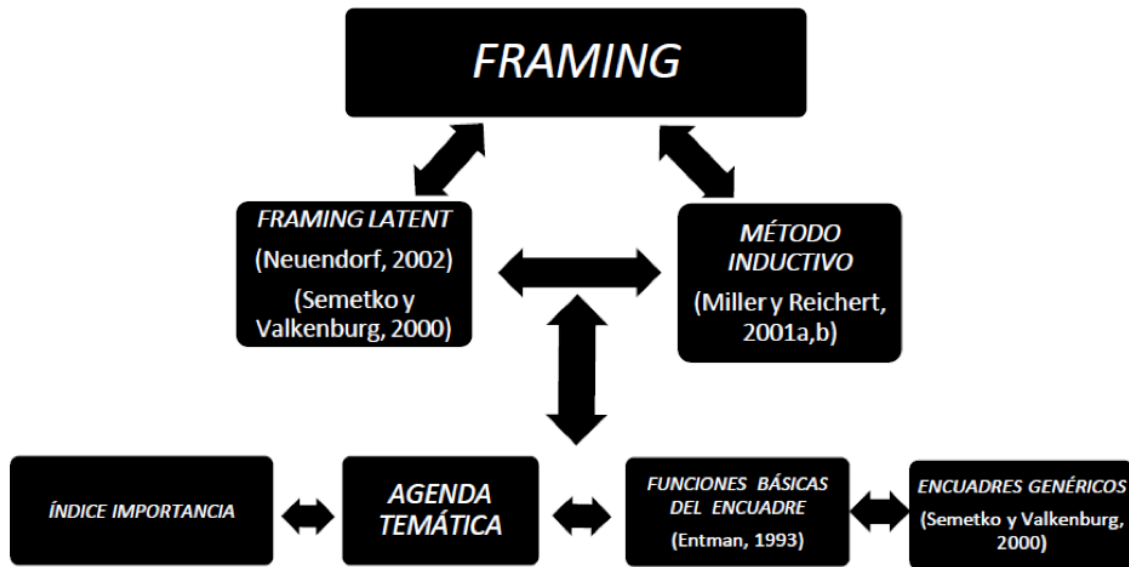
FRAMING

FRAMING LATENT
(Neuendorf, 2002)
(Semetko y Valkenburg, 2000)

MÉTODO INDUCTIVO
(Miller y Reichert, 2001a,b)

ÍNDICE IMPORTANCIA

AGENDA TEMÁTICA

FUNCIONES BÁSICAS DEL ENCUADRE
(Entman, 1993)

ENCUADRES GENÉRICOS
(Semetko y Valkenburg, 2000)